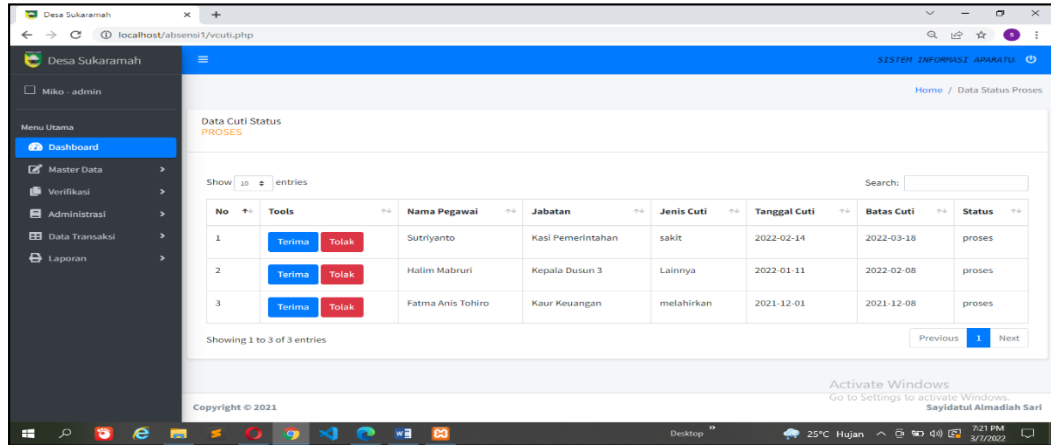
Desa Sukaramah × +

localhost/absensi1/vcuti.php

Desa Sukaramah

SISTEM INFORMASI APARATU

Miko - admin

Home / Data Status Proses

Menu Utama

Dashboard

Master Data

Verifikasi

Administrasi

Data Transaksi

Laporan

Data Cuti Status
PROSES

Show 10 entries

Search:

| No | Tools | Nama Pegawai | Jabatan | Jenis Cuti | Tanggal Cuti | Batas Cuti | Status |
|---|---|---|---|---|---|---|---|
| 1 | Terima Tolak | Sutriyanto | Kasi Pemerintahan | sakit | 2022-02-14 | 2022-03-18 | proses |
| 2 | Terima Tolak | Halim Mabruri | Kepala Dusun 3 | Lainnya | 2022-01-11 | 2022-02-08 | proses |
| 3 | Terima Tolak | Fatma Anis Tohiro | Kaur Keuangan | melahirkan | 2021-12-01 | 2021-12-08 | proses |

Showing 1 to 3 of 3 entries

Previous 1 Next

Activate Windows
Go to Settings to activate Windows.

Copyright © 2021

Sayidatul Aimadiah Sari

Desktop

25°C Hujan

7:21 PM
3/7/2022